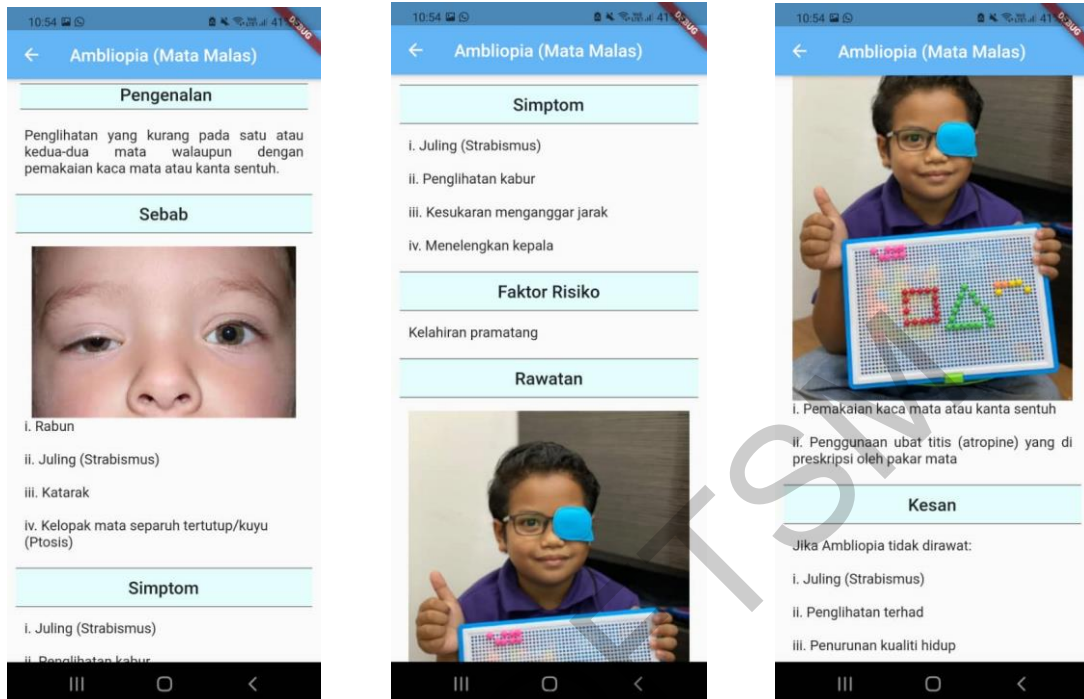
10:54

DEBUG

Ambliopia (Mata Malas)

Pengenalan

Penglihatan yang kurang pada satu atau kedua-dua mata walaupun dengan pemakaian kaca mata atau kanta sentuh.

Sebab

i. Rabun

ii. Juling (Strabismus)

iii. Katarak

iv. Kelopak mata separuh tertutup/kuyu (Ptosis)

Simptom

i. Juling (Strabismus)

ii. Penglihatan kabur

10:54

DEBUG

Ambliopia (Mata Malas)

Simptom

i. Juling (Strabismus)

ii. Penglihatan kabur

iii. Kesukaran menganggar jarak

iv. Menelengkan kepala

Faktor Risiko

Kelahiran pramatang

Rawatan

10:54

DEBUG

Ambliopia (Mata Malas)

i. Pemakaian kaca mata atau kanta sentuh

ii. Penggunaan ubat titis (atropine) yang di preskripsi oleh pakar mata

Kesan

Jika Ambliopia tidak dirawat:

i. Juling (Strabismus)

ii. Penglihatan terhad

iii. Penurunan kualiti hidup

UTSM